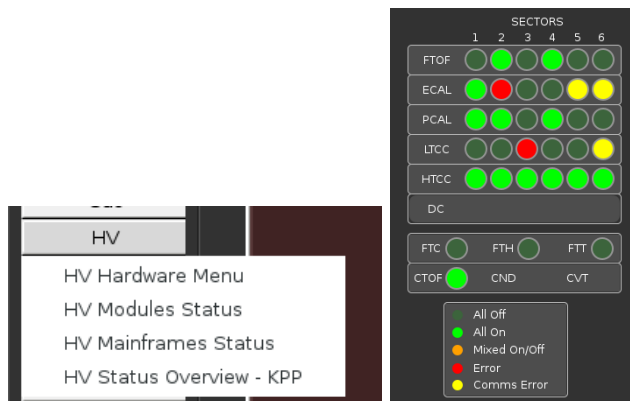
HV

HV Hardware Menu

HV Modules Status

HV Mainframes Status

HV Status Overview - KPP

SECTORS

1 2 3 4 5 6

FTOF

ECAL

PCAL

LTCC

HTCC

DC

FTC FTH FTT

CTOF CND CVT

All Off

All On

Mixed On/Off

Error

Comms Error